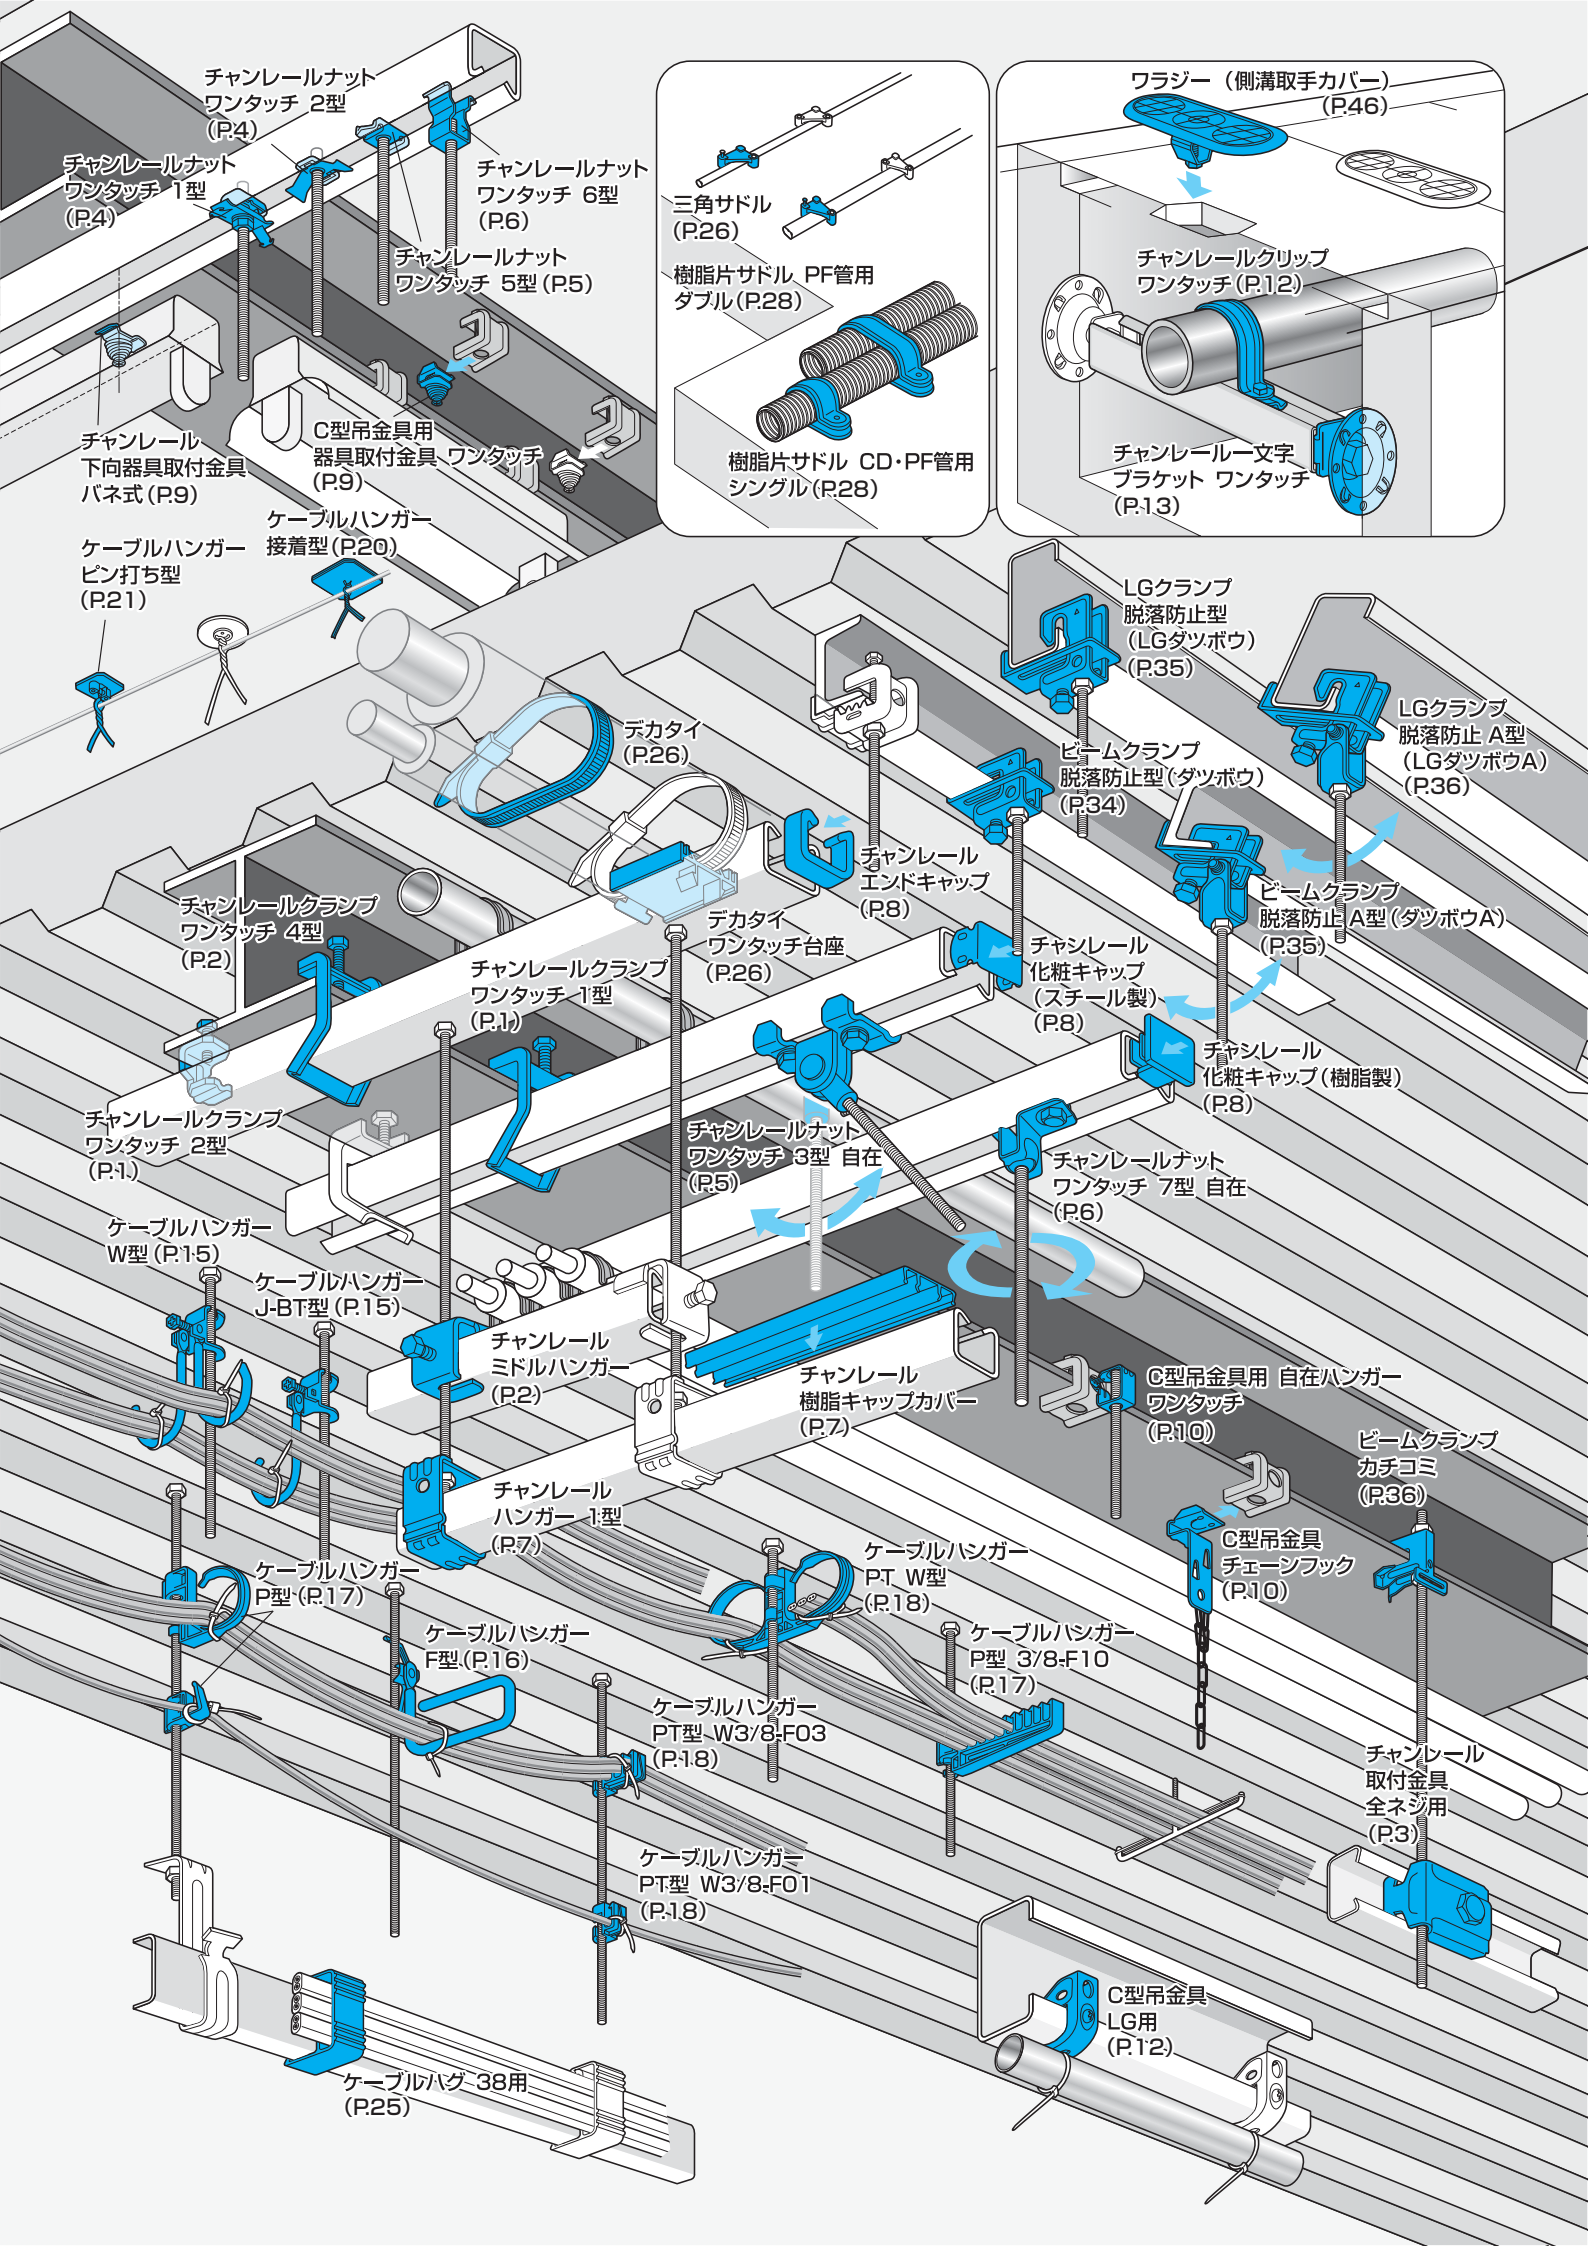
チャンレールナット
ワンタッチ 2型
(P.4)

チャンレールナット
ワンタッチ 1型
(P.4)

チャンレールナット
ワンタッチ 6型
(P.6)

チャンレールナット
ワンタッチ 5型(P.5)

三角サドル
(P.26)

樹脂片サドル PF管用
ダブル(P.28)

樹脂片サドル CD・PF管用
シングル(P.28)

ワラジー(側溝取手カバー)
(P.46)

チャンレールクリップ
ワンタッチ(P.12)

チャンレール一文字
ブラケット ワンタッチ
(P.13)

チャンレール
下向器具取付金具
バネ式(P.9)

C型吊金具用
器具取付金具 ワンタッチ
(P.9)

ケーブルハンガー
接着型(P.20)

ケーブルハンガー
ピン打ち型
(P.21)

LGクランプ
脱落防止型
(LGダツボウ)
(P.35)

LGクランプ
脱落防止 A型
(LGダツボウA)
(P.36)

デカタイ
(P.26)

ビームクランプ
脱落防止型(ダツボウ)
(P.34)

チャンレール
エンドキャップ
(P.8)

ビームクランプ
脱落防止 A型(ダツボウA)
(P.35)

チャンレールクランプ
ワンタッチ 4型
(P.2)

デカタイ
ワンタッチ台座
(P.26)

チャンレールクランプ
ワンタッチ 1型
(P.1)

チャンレール
化粧キャップ
(スチール製)
(P.8)

チャンレール
化粧キャップ(樹脂製)
(P.8)

チャンレールクランプ
ワンタッチ 2型
(P.1)

チャンレールナット
ワンタッチ 3型 自在
(P.5)

チャンレールナット
ワンタッチ 7型 自在
(P.6)

ケーブルハンガー
W型(P.15)

ケーブルハンガー
J-BT型(P.15)

チャンレール
ミドルハンガー
(P.2)

チャンレール
樹脂キャップカバー
(P.7)

C型吊金具用 自在ハンガー
ワンタッチ
(P.10)

ビームクランプ
カチコミ
(P.36)

チャンレール
ハンガー 1型
(P.7)

C型吊金具
チェーンフック
(P.10)

ケーブルハンガー
P型(P.17)

ケーブルハンガー
PT W型
(P.18)

ケーブルハンガー
F型(P.16)

ケーブルハンガー
P型 3/8-F10
(P.17)

ケーブルハンガー
PT型 W3/8-F03
(P.18)

チャンレール
取付金具
全ネジ用
(P.3)

ケーブルハンガー
PT型 W3/8-F01
(P.18)

C型吊金具
LG用
(P.12)

ケーブルハグ 38用
(P.25)